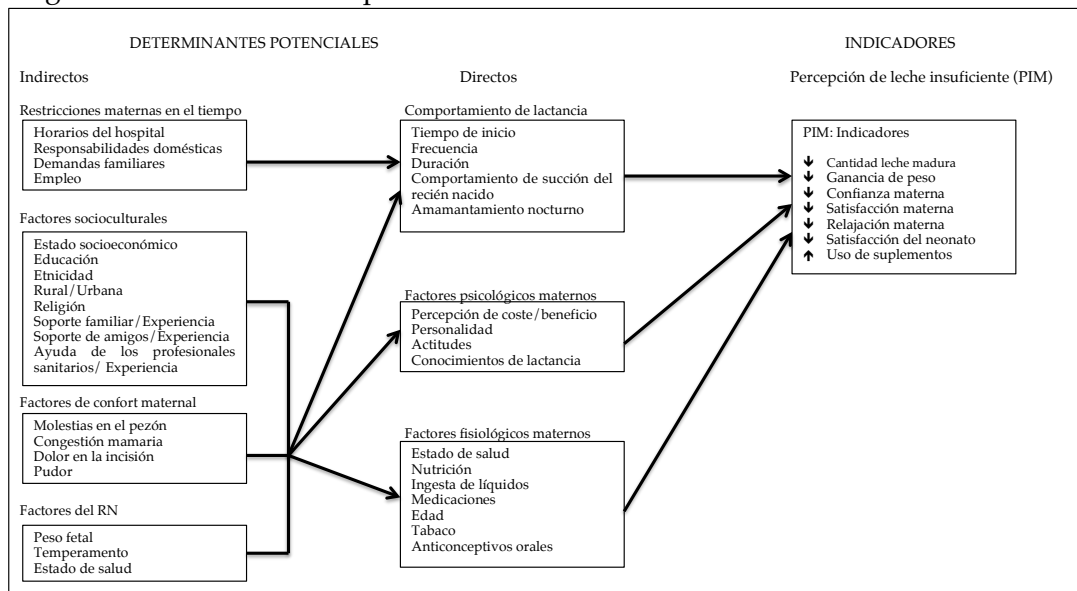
DETERMINANTES POTENCIALES

INDICADORES

Indirectos

Directos

Percepción de leche insuficiente (PIM)

Restricciones maternas en el tiempo

Horarios del hospital
Responsabilidades domésticas
Demandas familiares
Empleo

Factores socioculturales

Estado socioeconómico
Educación
Etnicidad
Rural/Urbana
Religión
Soporte familiar/Experiencia
Soporte de amigos/Experiencia
Ayuda de los profesionales sanitarios/ Experiencia

Factores de confort maternal

Molestias en el pezón
Congestión mamaria
Dolor en la incisión
Pudor

Factores del RN

Peso fetal
Temperamento
Estado de salud

Comportamiento de lactancia

Tiempo de inicio
Frecuencia
Duración
Comportamiento de succión del recién nacido
Amamantamiento nocturno

Factores psicológicos maternos

Percepción de coste/beneficio
Personalidad
Actitudes
Conocimientos de lactancia

Factores fisiológicos maternos

Estado de salud
Nutrición
Ingesta de líquidos
Medicaciones
Edad
Tabaco
Anticonceptivos orales

PIM: Indicadores

↓ Cantidad leche madura
↓ Ganancia de peso
↓ Confianza materna
↓ Satisfacción materna
↓ Relajación materna
↓ Satisfacción del neonato
↑ Uso de suplementos